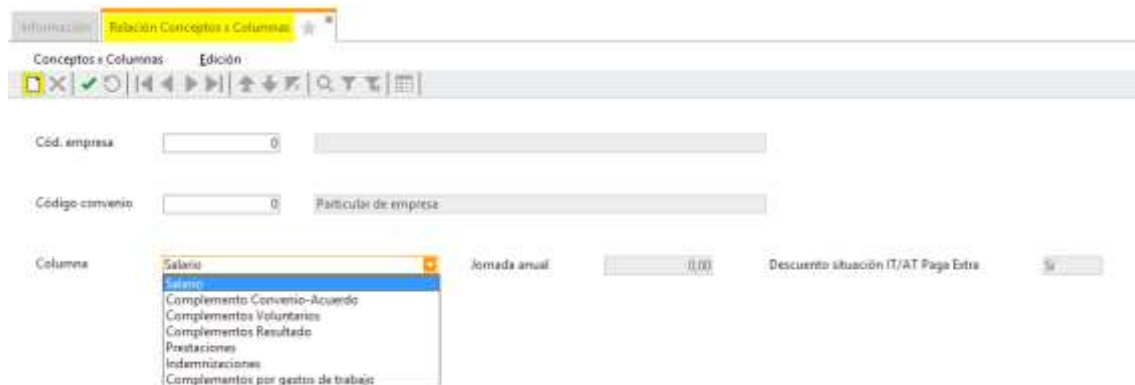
Información | Relación Conceptos x Columnas

Conceptos x Columnas | Edición

Cód. empresa | 0

Código convenio | 0 | Particular de empresa

Columna | Salario | Jornada anual | 0,00 | Descuento situación IT/AT Paga Extra | Sí

Salario
Complemento Convenio-Acuerdo
Complementos Voluntarios
Complementos Resultado
Prestaciones
Indemnizaciones
Complementos por gastos de trabajo